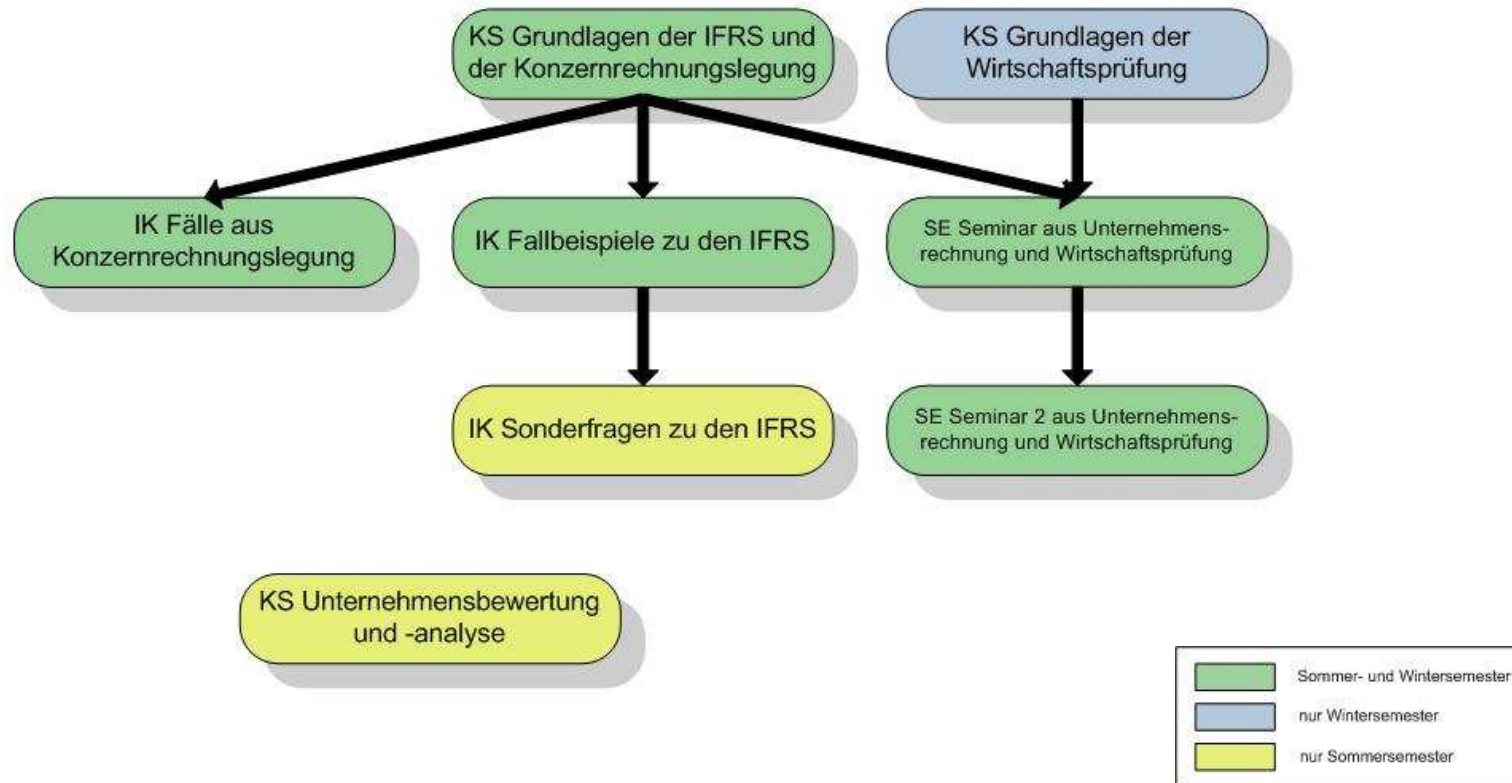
KS Grundlagen der IFRS und der Konzernrechnungslegung

KS Grundlagen der Wirtschaftsprüfung

IK Fälle aus Konzernrechnungslegung

IK Fallbeispiele zu den IFRS

SE Seminar aus Unternehmensrechnung und Wirtschaftsprüfung

IK Sonderfragen zu den IFRS

SE Seminar 2 aus Unternehmensrechnung und Wirtschaftsprüfung

KS Unternehmensbewertung und -analyse

Sommer- und Wintersemester
nur Wintersemester
nur Sommersemester